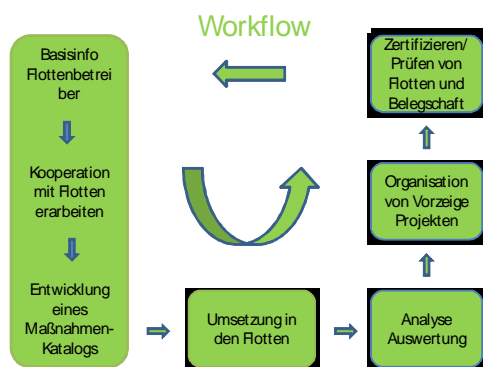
Workflow

Basisinfo Flottenbetreiber

Kooperation mit Flotten erarbeiten

Entwicklung eines Maßnahmen-Katalogs

Umsetzung in den Flotten

Analyse Auswertung

Organisation von Vorzeige Projekten

Zertifizieren/ Prüfen von Flotten und Belegschaft